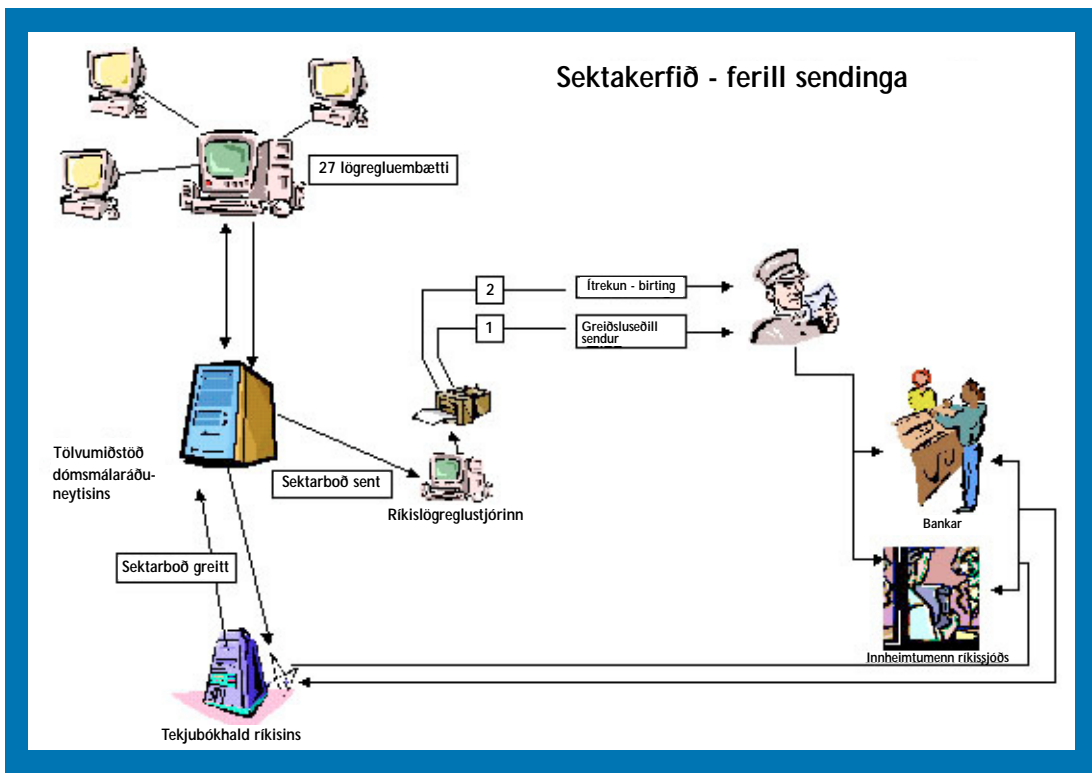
Sektakerfið - ferill sendinga

27 lögregluembætti

2

Ítrekun - birting

1

Greiðsluseðill sendur

Tölvumiðstöð dómsmálaráðuneytisins

Sektarboð sent

Ríkislögreglustjórinn

Bankar

Sektarboð greitt

Innheimtumenn ríkissjóðs

Tekjubókhald ríkisins